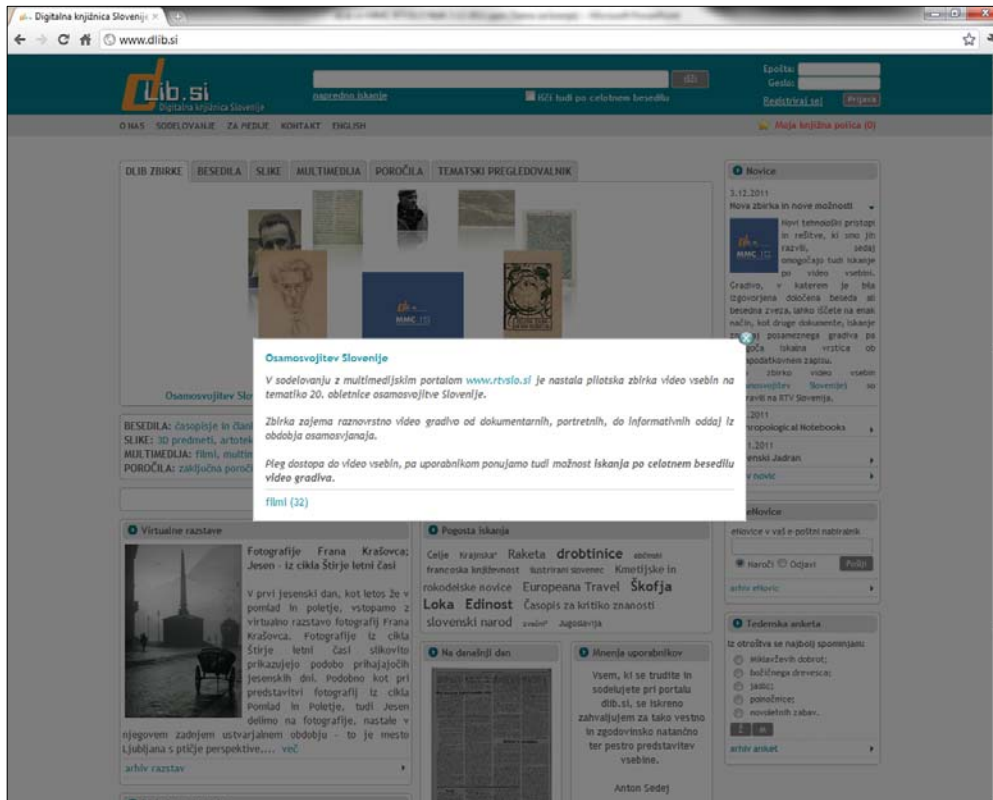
Digitalna knjižnica Slovenije ×

www.dlib.si

dLib.si
Digitalna knjižnica Slovenije

napredno iskanje
išči
Išči tudi po celotnem besedilu

Epošta:
Geslo:
Registriraj se!
Prijava

O NAS SODELOVANJE ZA MEDIJE KONTAKT ENGLISH

Moja knjižna polica (0)

DLIB ZBIRKE BESEDILA SLIKE MULTIMEDIJA POROČILA TEMATSKI PREGLEDOVALNIK

MMC

Osamosvojitev Slo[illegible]

BESEDILA: časopisje in člank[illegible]
SLIKE: 3D predmeti, artotek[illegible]
MULTIMEDIJA: filmi, multim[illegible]
POROČILA: zaključna poroči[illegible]

Osamosvojitev Slovenije

V sodelovanju z multimedijskim portalom www.rtvslo.si je nastala pilotska zbirka video vsebin na tematiko 20. obletnice osamosvojitve Slovenije.

Zbirka zajema raznovrstno video gradivo od dokumentarnih, portretnih, do informativnih oddaj iz obdobja osamosvajanja.

Poleg dostopa do video vsebin, pa uporabnikom ponujamo tudi možnost iskanja po celotnem besedilu video gradiva.

filmi (32)

Novice

3.12.2011
Nova zbirka in nove možnosti

Novi tehnološki pristopi in rešitve, ki smo jih razvili, sedaj omogočajo tudi iskanje po video vsebini. Gradivo, v katerem je bila izgovorjena določena beseda ali besedna zveza, lahko iščete na enak način, kot druge dokumente. Iskanje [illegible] posameznega gradiva po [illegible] iskalna vrstica ob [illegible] podatkovnem zapisu. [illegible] zbirko video vsebin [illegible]osamosvojitev Slovenije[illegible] so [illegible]pravili na RTV Slovenija.

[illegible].2011
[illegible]nthropological Notebooks

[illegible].2011
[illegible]venski Jadran

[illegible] novic

eNovice
eNovice v vaš e-poštni nabiralnik
Naroči Odjavi Pošlji
arhiv eNovic

Tedenska anketa
Iz otroštva se najbolj spominjam:
Miklavževih dobrot;
božičnega drevesca;
jaslic;
polnočnice;
novoletnih zabav.
arhiv anket

Virtualne razstave

Fotografije Frana Krašovca; Jesen - iz cikla Štirje letni časi

V prvi jesenski dan, kot letos že v pomlad in poletje, vstopamo z virtualno razstavo fotografij Frana Krašovca. Fotografije iz cikla Štirje letni časi slikovito prikazujejo podobo prihajajočih jesenskih dni. Podobno kot pri predstavitvi fotografij iz cikla Pomlad in Poletje, tudi Jesen delimo na fotografije, nastale v njegovem zadnjem ustvarjalnem obdobju - to je mesto Ljubljana s ptičje perspektive.... več

arhiv razstav

Pogosta iskanja

Celje Krajnska Raketa drobtinice občinski francoska književnost ilustrirani slovenec Kmetijske in rokodelske novice Europeana Travel Škofja Loka Edinost Časopis za kritiko znanosti slovenski narod zvezd Jugoslavija

Na današnji dan

Mnenja uporabnikov

Vsem, ki se trudite in sodelujete pri portalu dlib.si, se iskreno zahvaljujem za tako vestno in zgodovinsko natančno ter pestro predstavitev vsebine.

Anton Sedej